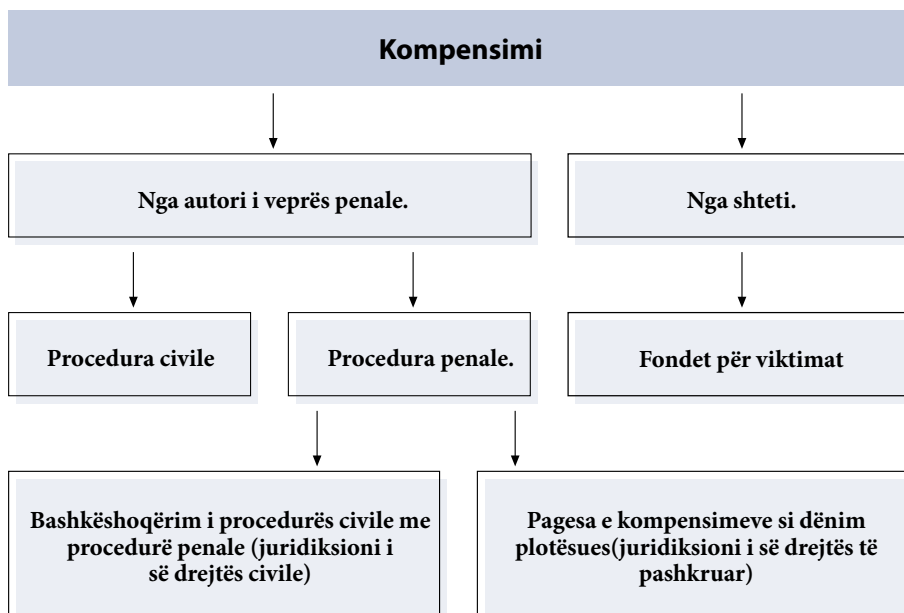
Kompensimi

Nga autori i veprës penale.

Nga shteti.

Procedura civile

Procedura penale.

Fondet për viktimat

Bashkëshoqërim i procedurës civile me procedurë penale (juridiksioni i së drejtës civile)

Pagesa e kompensimeve si dënim plotësues(juridiksioni i së drejtës të pashkruar)